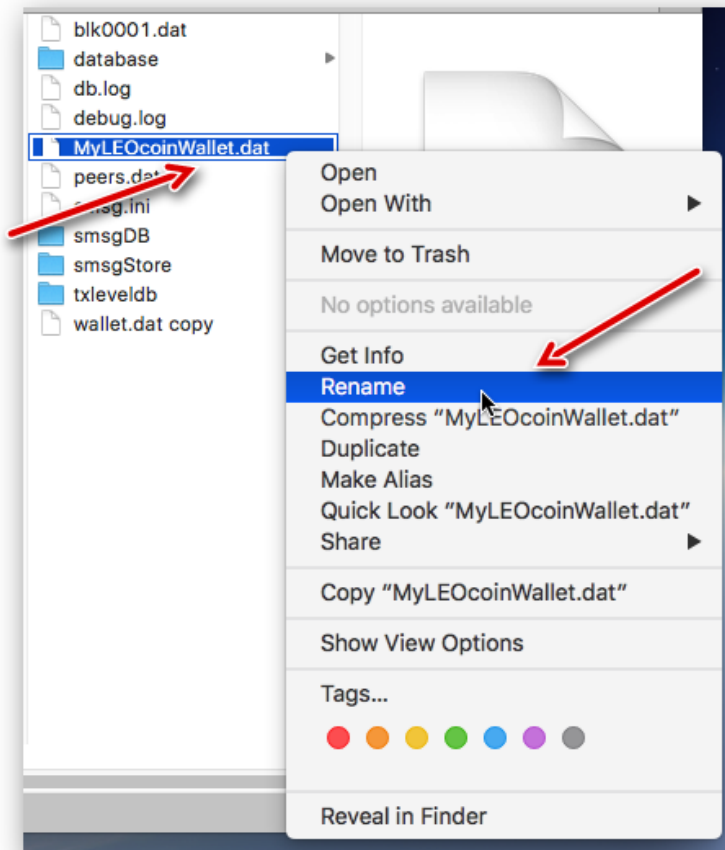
blk0001.dat
database
db.log
debug.log
MyLEOcoinWallet.dat
peers.dat
smsg.ini
smsgDB
smsgStore
txleveldb
wallet.dat copy

Open
Open With
Move to Trash
No options available
Get Info
Rename
Compress “MyLEOcoinWallet.dat”
Duplicate
Make Alias
Quick Look “MyLEOcoinWallet.dat”
Share
Copy “MyLEOcoinWallet.dat”
Show View Options
Tags...
Reveal in Finder